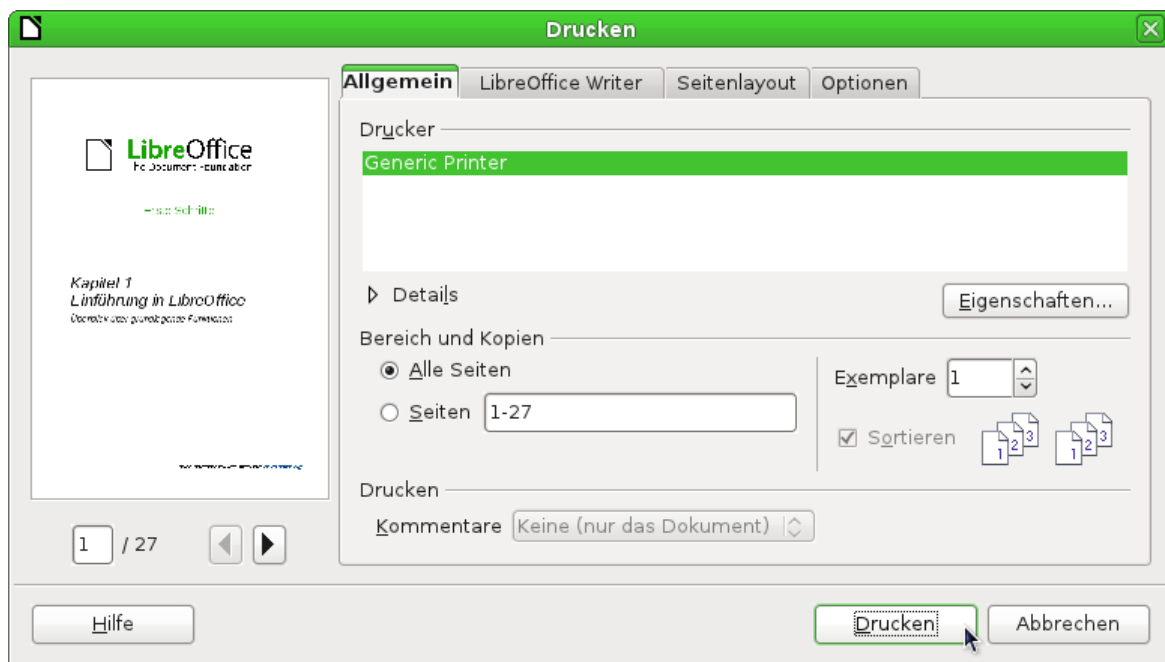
Drucken

LibreOffice
The Document Foundation

Erste Schritte

Kapitel 1
Einführung in LibreOffice
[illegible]

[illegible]

1 / 27

Allgemein | LibreOffice Writer | Seitenlayout | Optionen

Drucker

Generic Printer

Details

Eigenschaften...

Bereich und Kopien

Alle Seiten

Seiten 1-27

Exemplare 1

Sortieren

1 2 3 1 2 3

Drucken

Kommentare Keine (nur das Dokument)

Hilfe

Drucken

Abbrechen